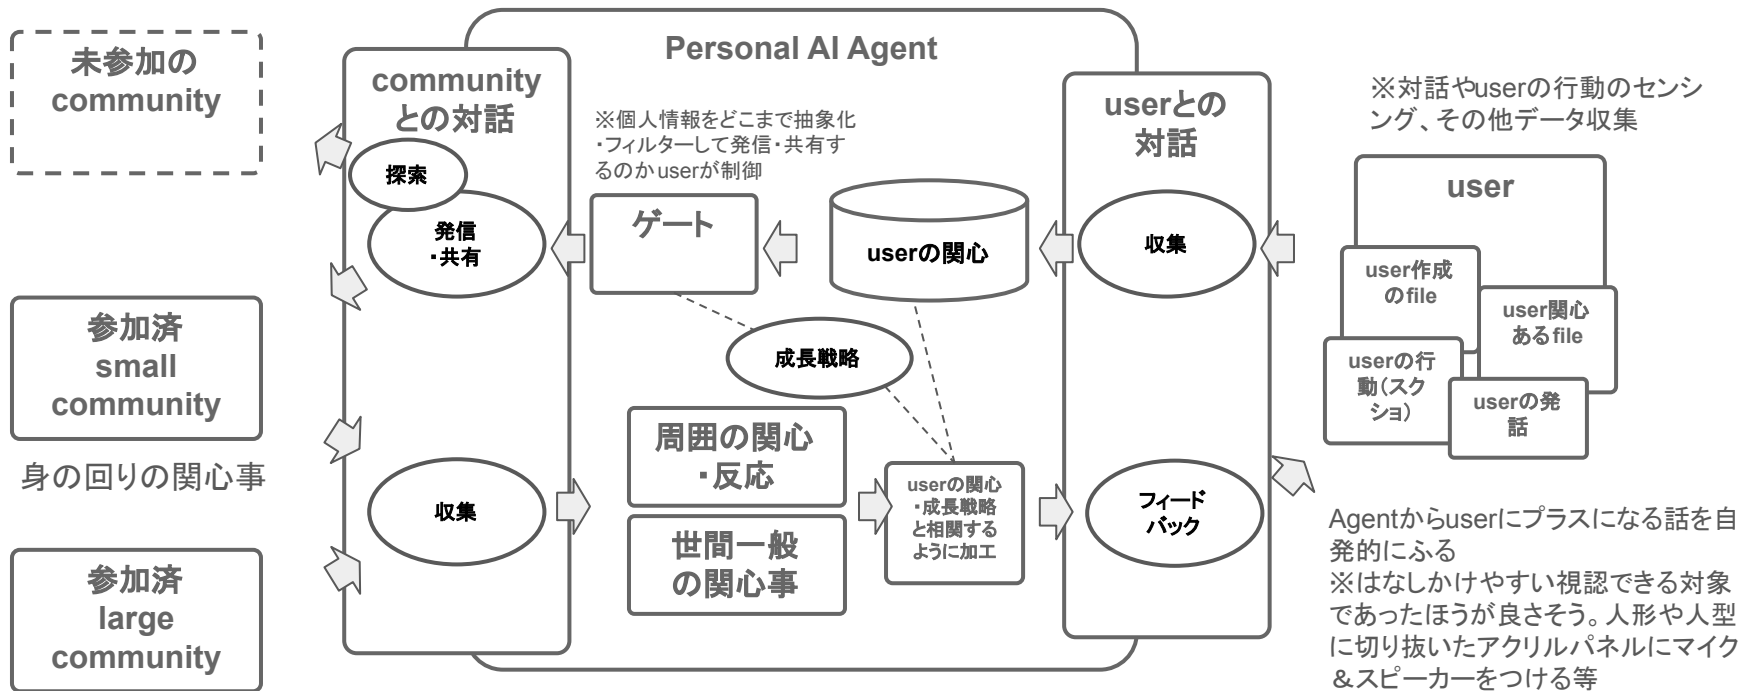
未参加の
community

参加済
small
community

身の回りの関心事

参加済
large
community

Personal AI Agent

community
との対話

探索

発信
・共有

収集

※個人情報をどこまで抽象化・フィルターして発信・共有するのかuserが制御

ゲート

userの関心

成長戦略

周囲の関心
・反応

世間一般
の関心事

userの関心
・成長戦略
と相関する
ように加工

userとの
対話

収集

フィード
バック

※対話やuserの行動のセンシング、その他データ収集

user

user作成
のfile

user関心
あるfile

userの行
動(スク
ショ)

userの発
話

Agentからuserにプラスになる話を自発的にふる
※はなしかけやすい視認できる対象であったほうが良さそう。人形や人型に切り抜いたアクリルパネルにマイク＆スピーカーをつける等